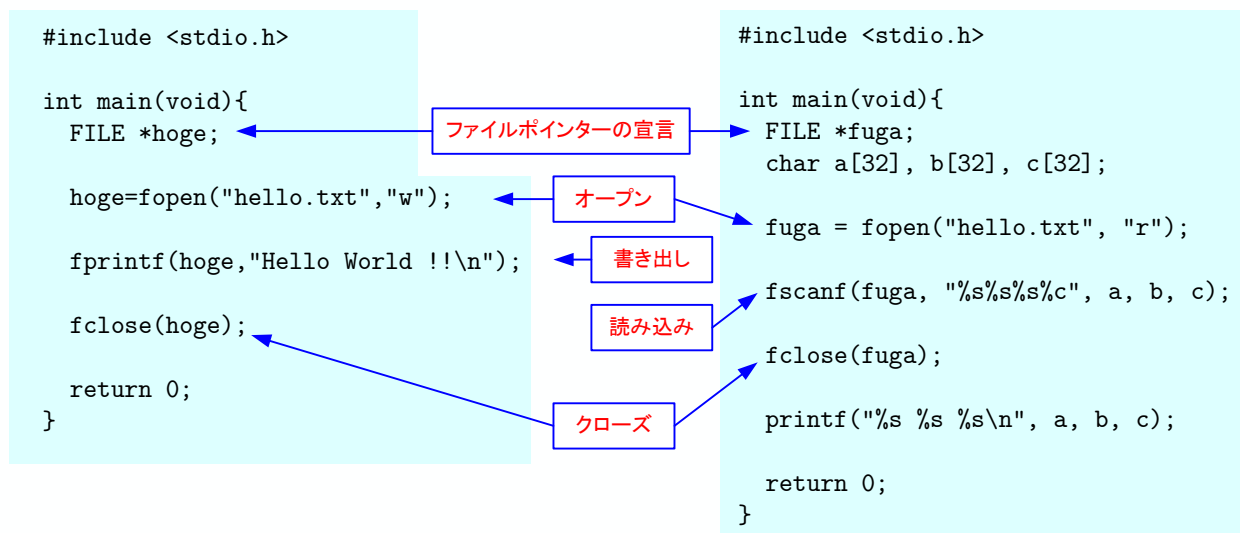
#include <stdio.h>

int main(void){
  FILE *hoge;

  hoge=fopen("hello.txt","w");

  fprintf(hoge,"Hello World !!\n");

  fclose(hoge);

  return 0;
}

ファイルポインターの宣言

オープン

書き出し

読み込み

クローズ

#include <stdio.h>

int main(void){
  FILE *fuga;
  char a[32], b[32], c[32];

  fuga = fopen("hello.txt", "r");

  fscanf(fuga, "%s%s%s%c", a, b, c);

  fclose(fuga);

  printf("%s %s %s\n", a, b, c);

  return 0;
}